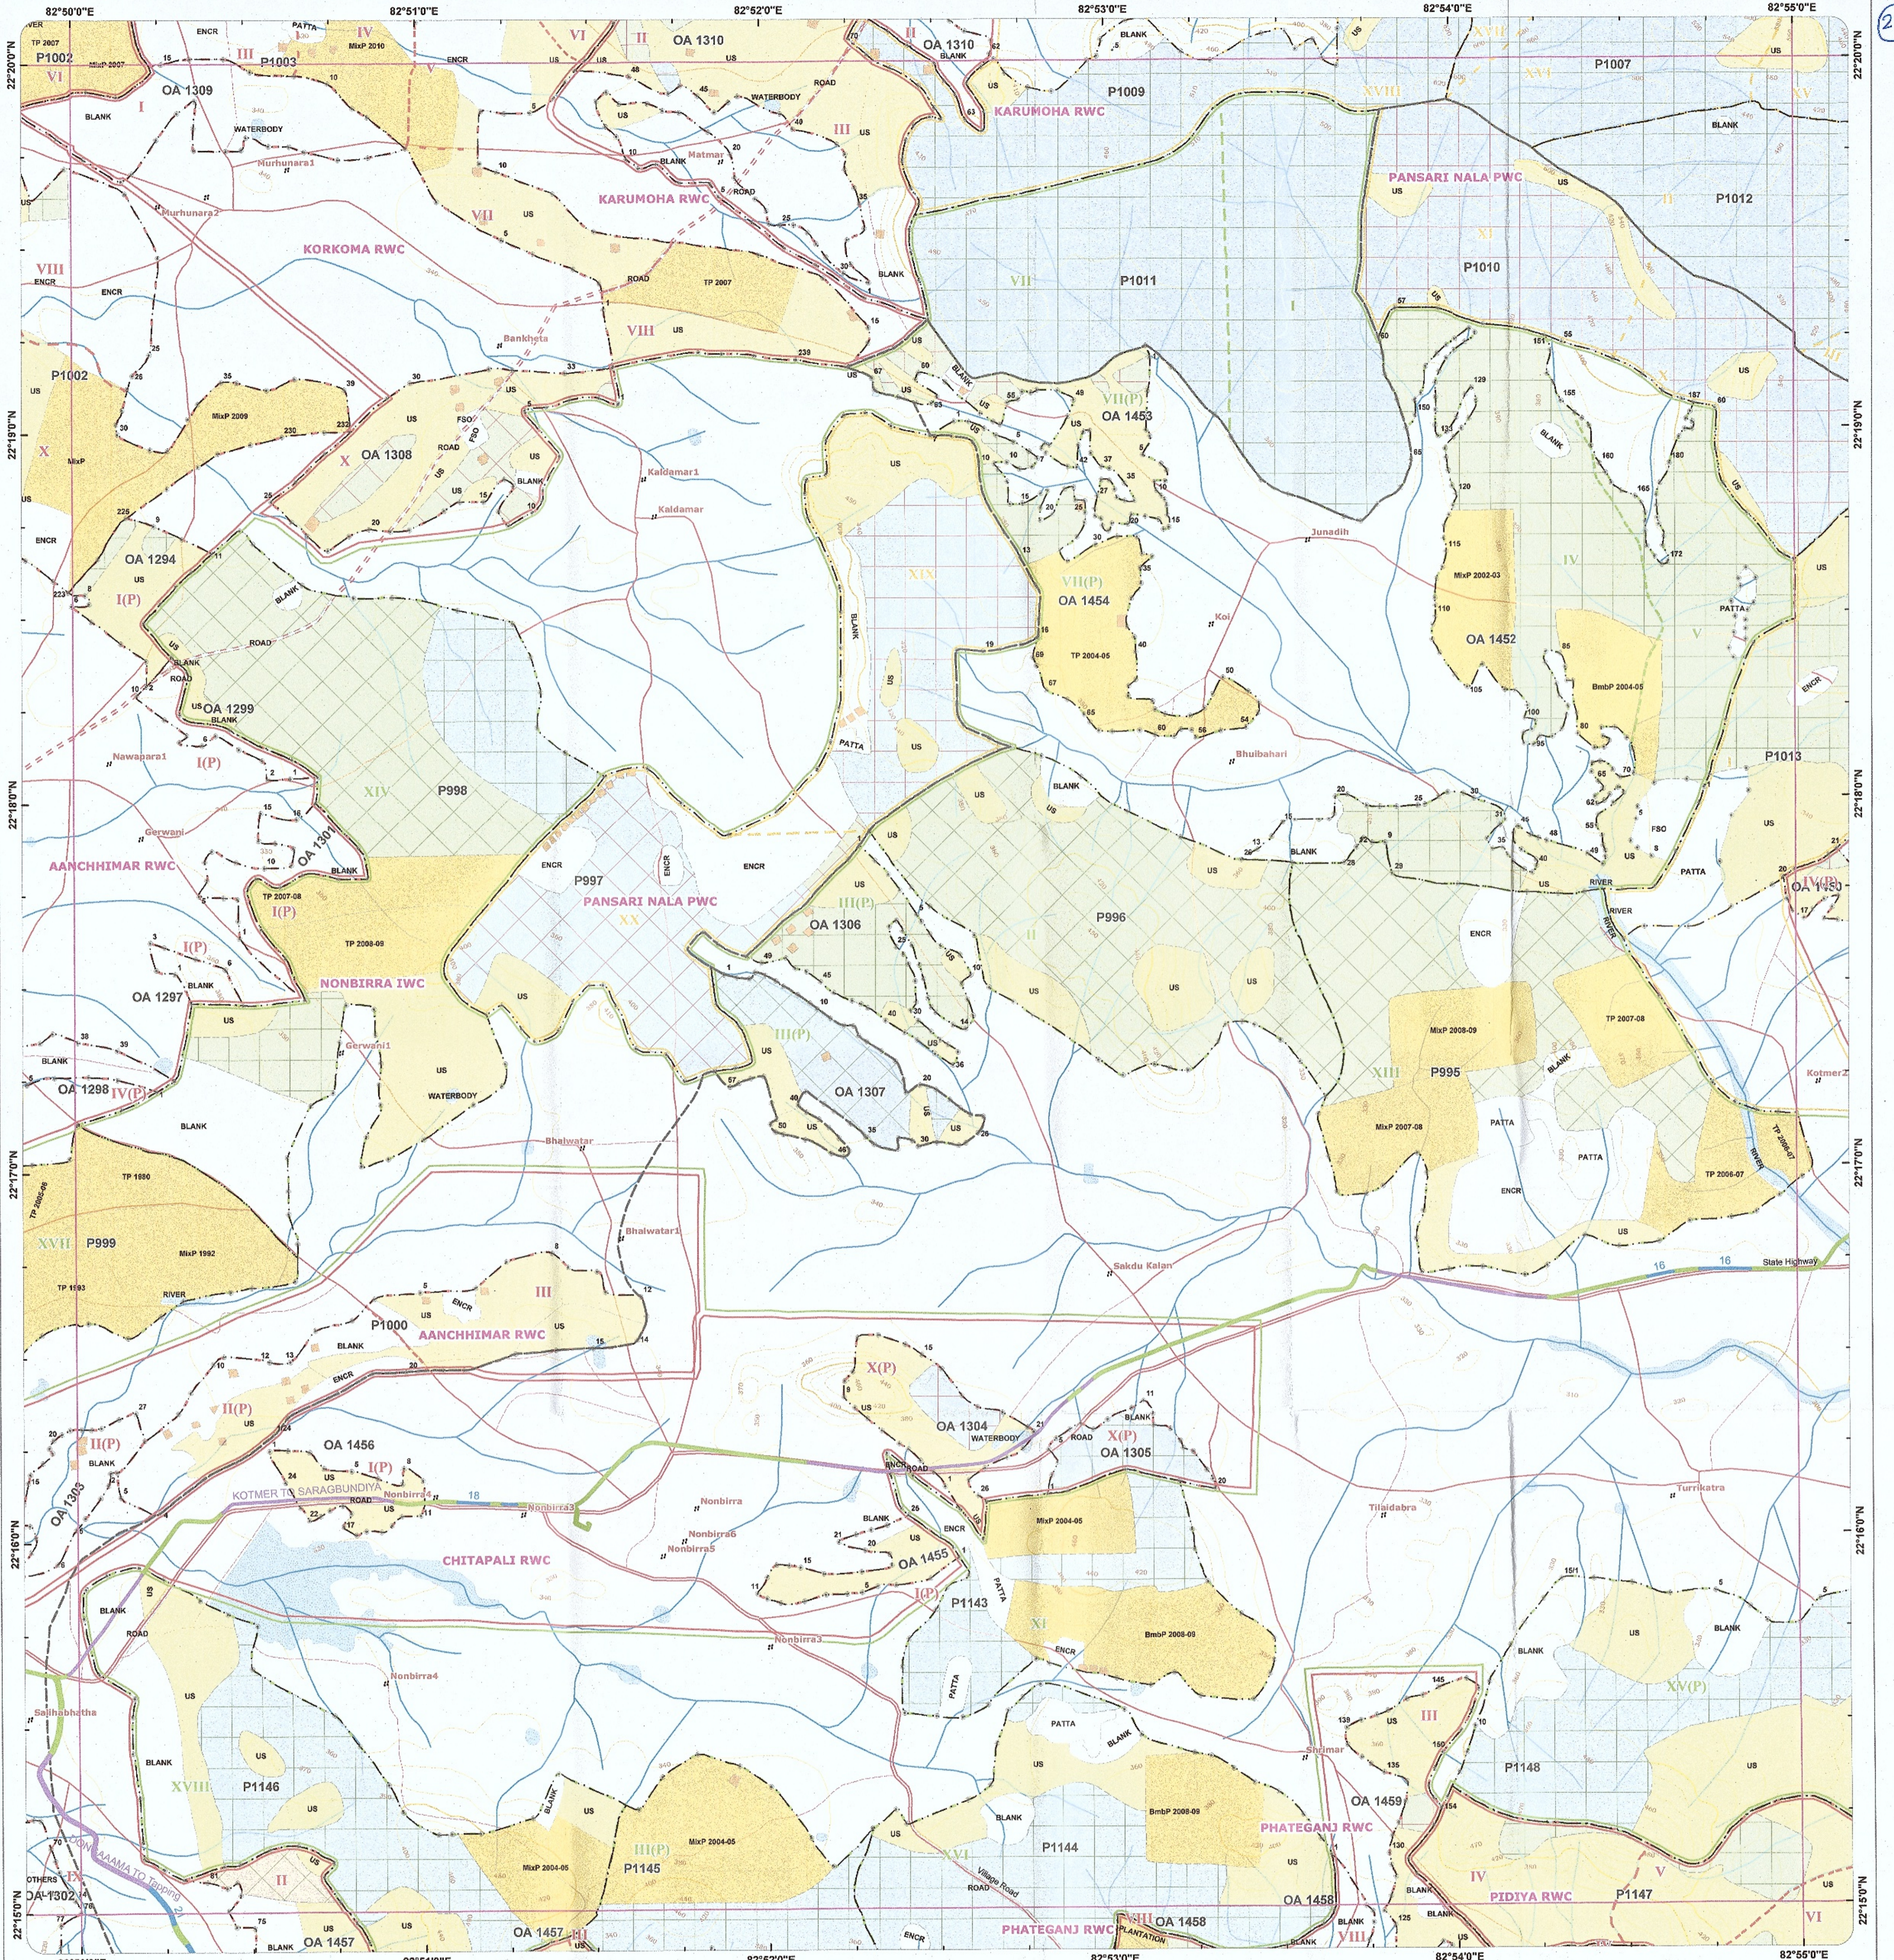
82°50'0"E 82°51'0"E 82°52'0"E 82°53'0"E 82°54'0"E 82°55'0"E

22°20'0"N 22°19'0"N 22°18'0"N 22°17'0"N 22°16'0"N 22°15'0"N

P1002 OA 1309 P1003 OA 1310 OA 1310 P1009 P1007 P1012
KARUMOHA RWC
KARUMOHA RWC
PANSARI NALA PWC
KORKOMA RWC
Murhunara3 Murhunara2
Matmar
Bankhota
P1011 P1010
TP 2007
MixP 2010
OA 1453
OA 1308
P1002
MixP 2009
OA 1294
Kaldamar1 Kaldamar
Junadih
OA 1454
MixP 2002-03
OA 1452
OA 1299
Nawapara1
TP 2004-05
Koi
Bhulbahari
BmbP 2004-05
P1013
P998
AANCHHIMAR RWC
Gerwani
OA 1301
P997
PANSARI NALA PWC
OA 1306
P996
NONBIRRA IWC
TP 2007-08
TP 2008-09
OA 1297
Gerwani1
OA 1298
OA 1307
MixP 2008-09
TP 2007-08
P995
MixP 2007-08
TP 2006-07
Kotmer2
Bhalwatar
Bhalwatar1
TP 1996
P999
MixP 1992
Sakdu Kalan
State Highway
P1000
AANCHHIMAR RWC
OA 1304
OA 1305
OA 1456
OA 1303
KOTMER TO SARAGBUNDIYA
Nonbirra
Nonbirra6
Nonbirra5
Tilaidabra
Turrikatra
CHITAPALI RWC
MixP 2004-05
OA 1455
P1143
BmbP 2003-04
Nonbirra3
Nonbirra4
Sejhabahra
P1146
P1148
P1144
BmbP 2008-09
OA 1459
PHATEGANJ RWC
MixP 2004-05
MixP 2004-05
P1145
OA 1302
OA 1457
OA 1457
OA 1458
OA 1458
PHATEGANJ RWC
PIDIYA RWC
P1147